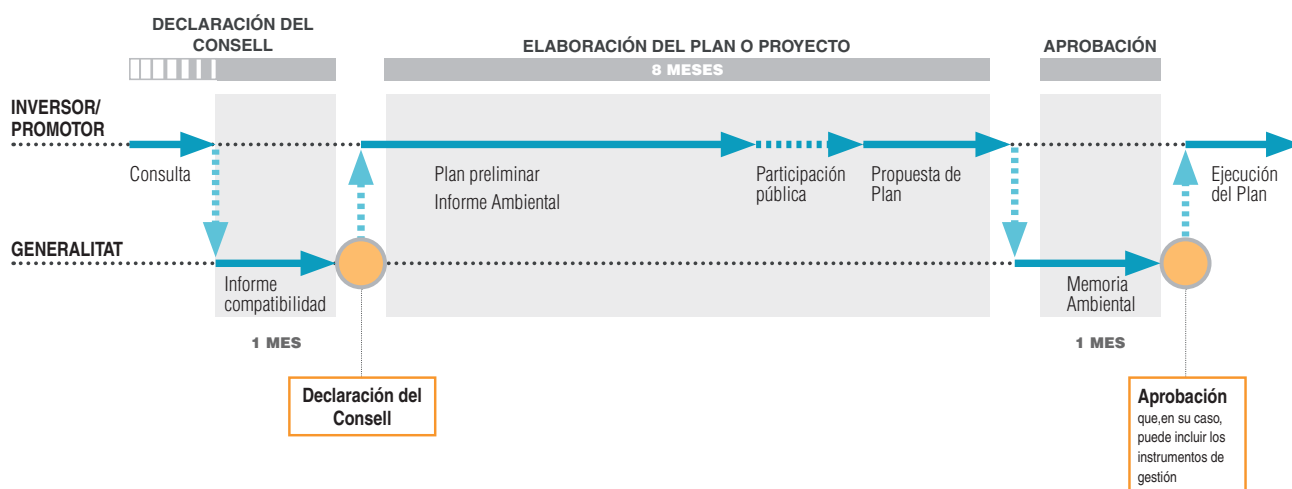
DECLARACIÓN DEL CONSELL

ELABORACIÓN DEL PLAN O PROYECTO

8 MESES

APROBACIÓN

INVERSOR/ PROMOTOR

Consulta

Plan preliminar

Informe Ambiental

Participación pública

Propuesta de Plan

Ejecución del Plan

GENERALITAT

Informe compatibilidad

Memoria Ambiental

1 MES

1 MES

Declaración del Consell

Aprobación
que,en su caso, puede incluir los instrumentos de gestión